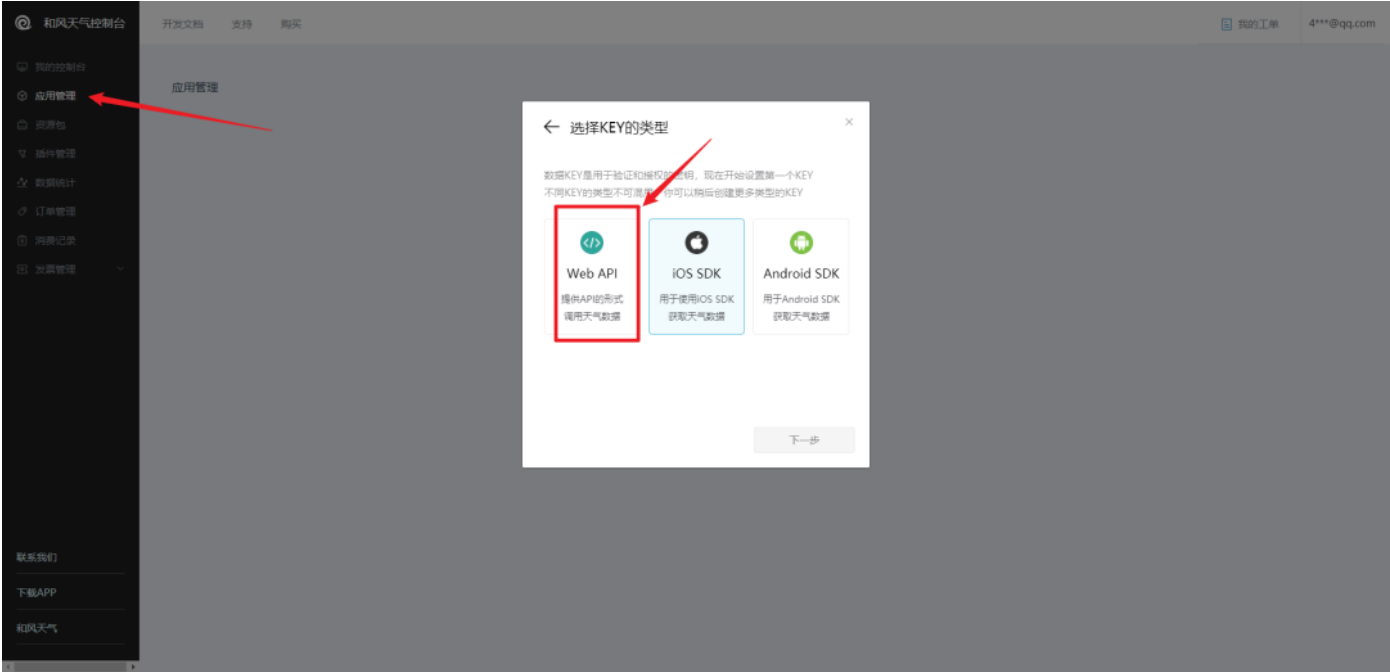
和风天气控制台

开发文档 支持 购买

我的工单 4***@qq.com

我的控制台
应用管理
资源包
插件管理
数据统计
订单管理
消费记录
发票管理

应用管理

← 选择KEY的类型

数据KEY是用于验证和授权的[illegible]钥，现在开始设置第一个KEY
不同KEY的类型不可混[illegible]，你可以稍后创建更多类型的KEY

Web API
提供API的形式调用天气数据

iOS SDK
用于使用iOS SDK获取天气数据

Android SDK
用于Android SDK获取天气数据

下一步

联系我们
下载APP
和风天气